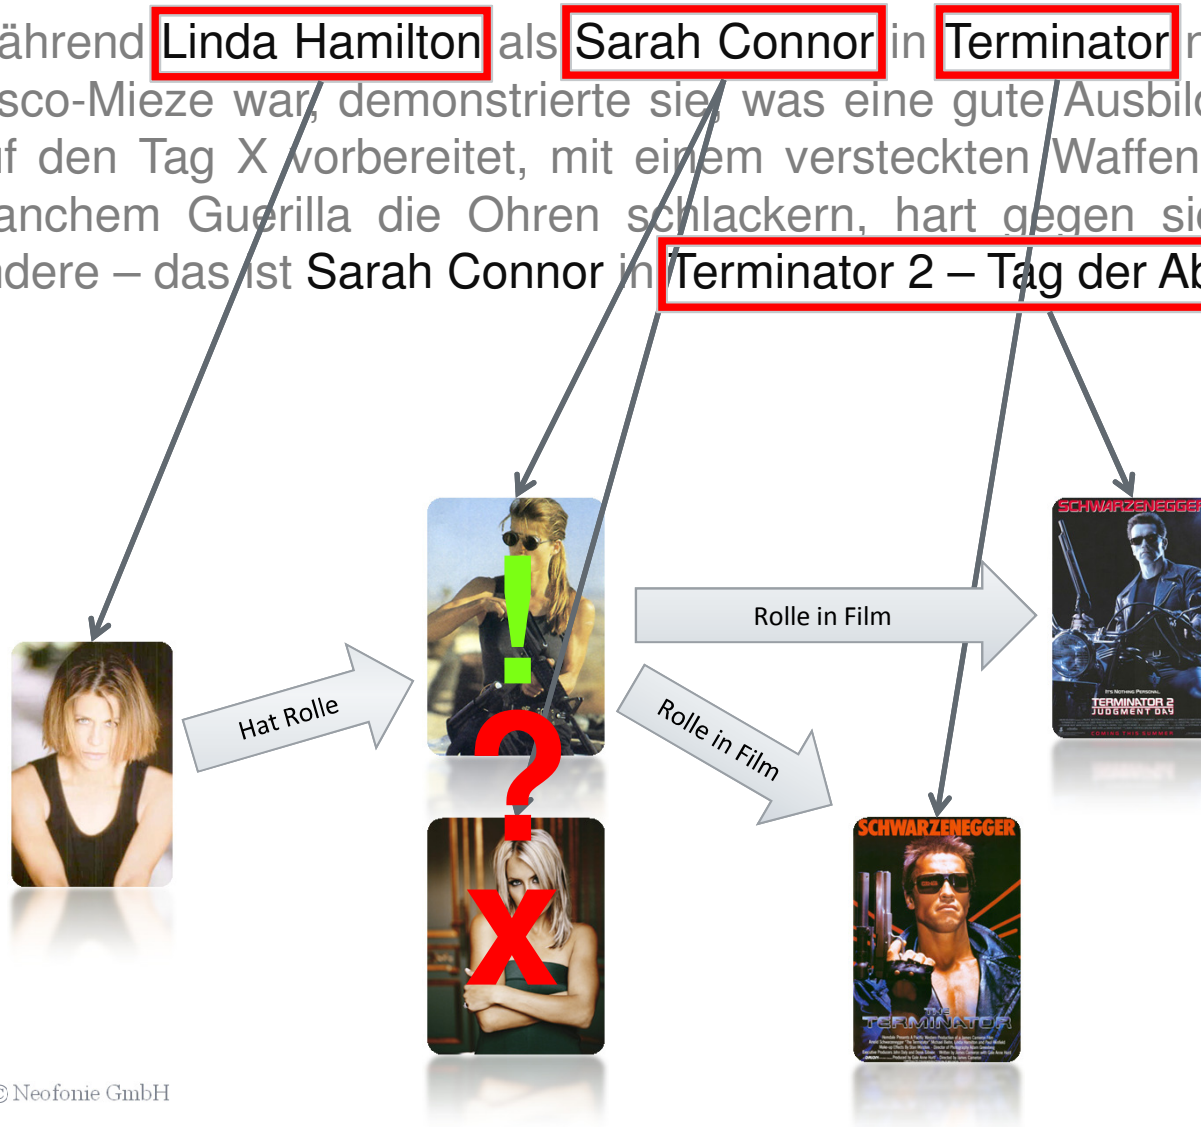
ährend Linda Hamilton als Sarah Connor in Terminator n
sco-Mieze war, demonstrierte sie, was eine gute Ausbil
f den Tag X vorbereitet, mit einem versteckten Waffen
anchem Guerilla die Ohren schlackern, hart gegen si
dere – das ist Sarah Connor in Terminator 2 – Tag der Ab

Hat Rolle

Rolle in Film

Rolle in Film

!

?

X

SCHWARZENEGGER

TERMINATOR 2
JUDGMENT DAY

SCHWARZENEGGER

THE TERMINATOR

© Neofonie GmbH